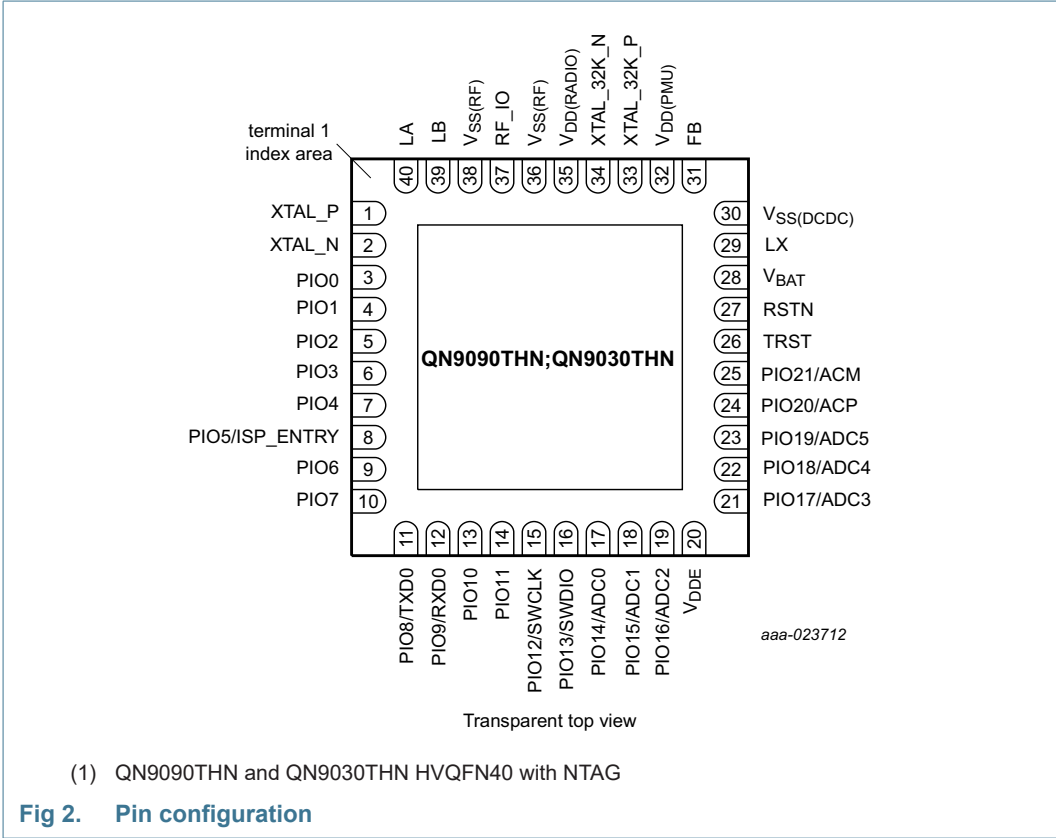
terminal 1 index area

LA 40
LB 39
$V_{SS(RF)}$ 38
RF_IO 37
$V_{SS(RF)}$ 36
$V_{DD(RADIO)}$ 35
XTAL_32K_N 34
XTAL_32K_P 33
$V_{DD(PMU)}$ 32
FB 31

XTAL_P 1
XTAL_N 2
PIO0 3
PIO1 4
PIO2 5
PIO3 6
PIO4 7
PIO5/ISP_ENTRY 8
PIO6 9
PIO7 10

QN9090THN;QN9030THN

30 $V_{SS(DCDC)}$
29 LX
28 $V_{BAT}$
27 RSTN
26 TRST
25 PIO21/ACM
24 PIO20/ACP
23 PIO19/ADC5
22 PIO18/ADC4
21 PIO17/ADC3

11 PIO8/TXD0
12 PIO9/RXD0
13 PIO10
14 PIO11
15 PIO12/SWCLK
16 PIO13/SWDIO
17 PIO14/ADC0
18 PIO15/ADC1
19 PIO16/ADC2
20 $V_{DDE}$

aaa-023712

Transparent top view

(1) QN9090THN and QN9030THN HVQFN40 with NTAG

Fig 2. Pin configuration